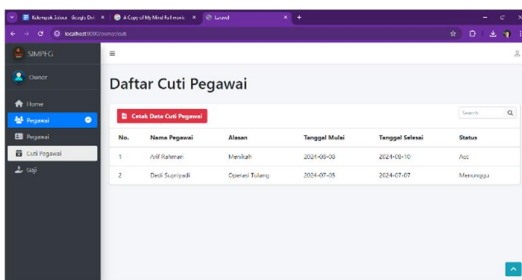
Kelompok 3 Jawa - Google Do | A Copy of My Mind Full movie | Laravel | +

localhost:8000/owner/cuti

SIMPEG

Owner

Home

Pegawai

Pegawai

Cuti Pegawai

Gaji

≡

Daftar Cuti Pegawai

Cetak Data Cuti Pegawai

Search

| No. | Nama Pegawai | Alasan | Tanggal Mulai | Tanggal Selesai | Status |
|---|---|---|---|---|---|
| 1 | Arif Rahman | Menikah | 2024-08-08 | 2024-08-10 | Acc |
| 2 | Dedi Supriyadi | Operasi Tulang | 2024-07-05 | 2024-07-07 | Menunggu |